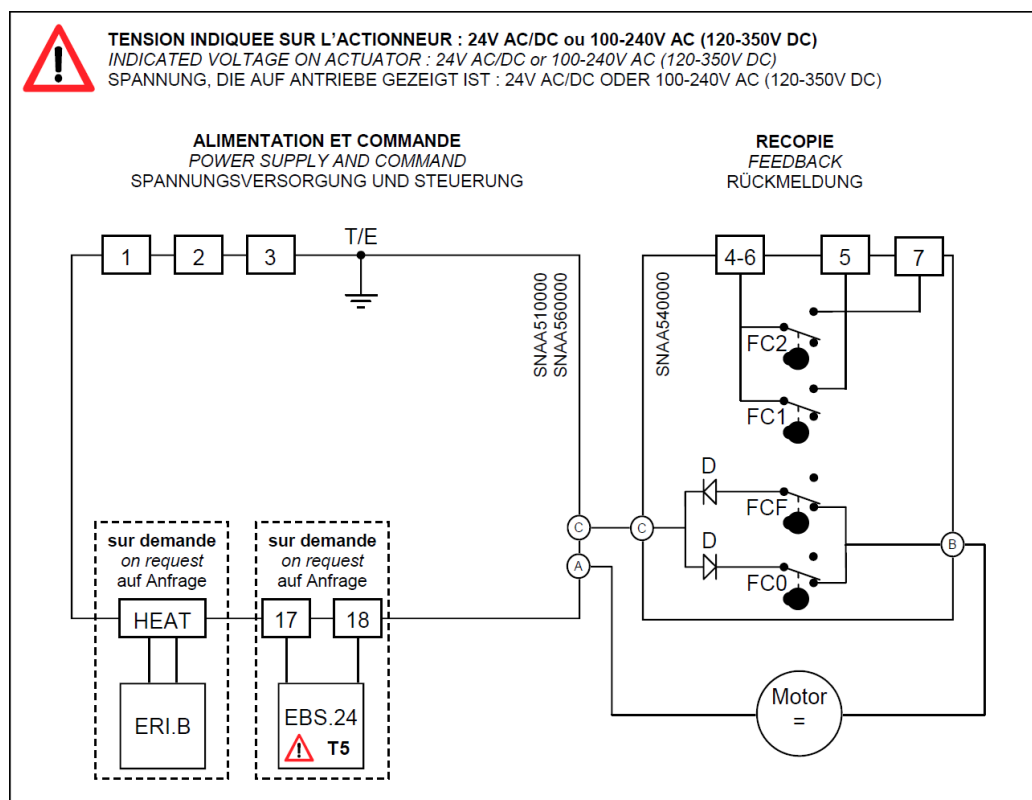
TENSION INDIQUEE SUR L'ACTIONNEUR : 24V AC/DC ou 100-240V AC (120-350V DC)
INDICATED VOLTAGE ON ACTUATOR : 24V AC/DC or 100-240V AC (120-350V DC)
SPANNUNG, DIE AUF ANTRIEBE GEZEIGT IST : 24V AC/DC ODER 100-240V AC (120-350V DC)

ALIMENTATION ET COMMANDE
POWER SUPPLY AND COMMAND
SPANNUNGSVERSORGUNG UND STEUERUNG

RECOPIE
FEEDBACK
RÜCKMELDUNG

1 2 3 T/E

SNAA510000
SNAA560000

4-6 5 7

SNAA540000

FC2
FC1
D
FCF
D
FC0

C C A B

sur demande
on request
auf Anfrage

HEAT

ERI.B

sur demande
on request
auf Anfrage

17 18

EBS.24
T5

Motor
=